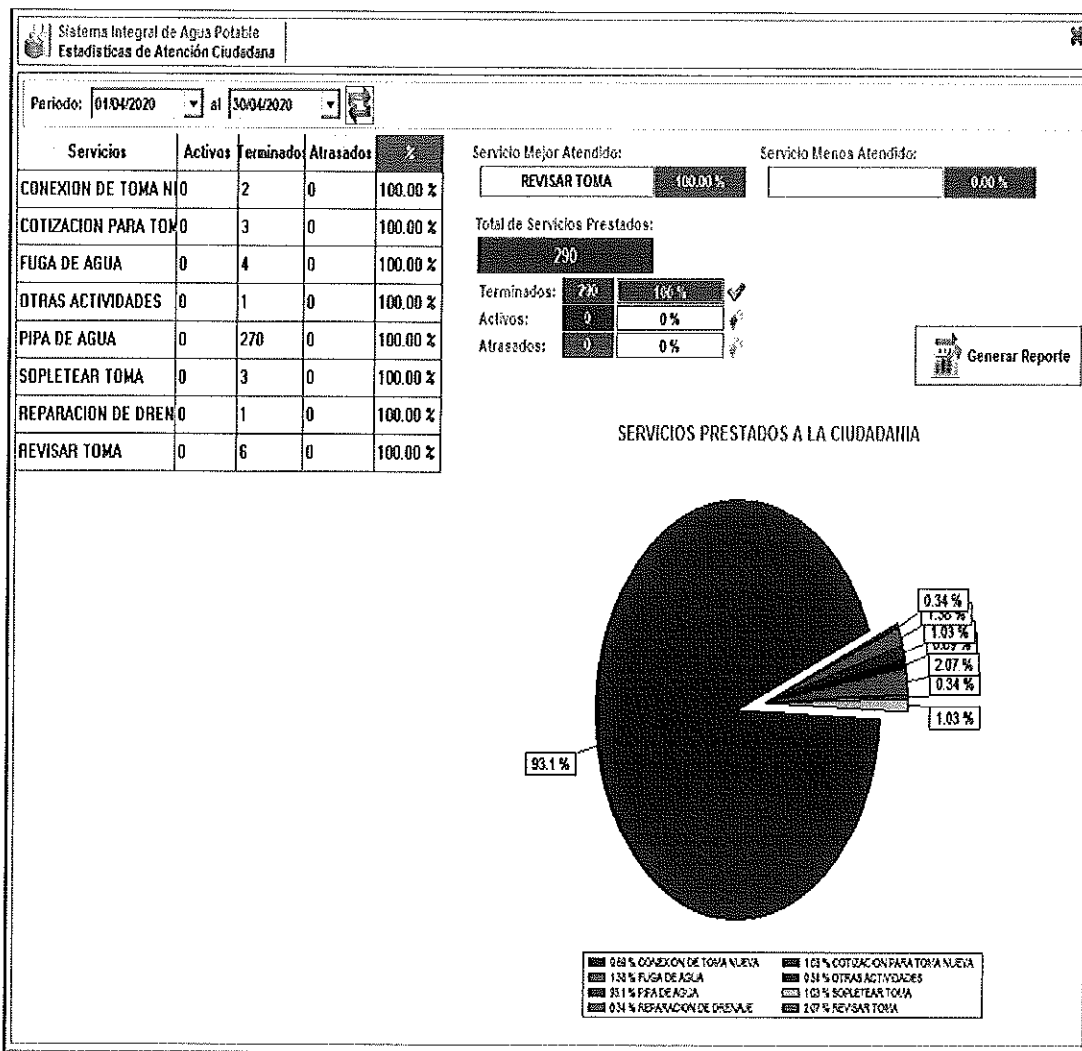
Sistema Integral de Agua Potable
Estadísticas de Atención Ciudadana

Periodo: 01/04/2020 al 30/04/2020

| Servicios | Activos | Terminados | Atrasados | % |
|---|---|---|---|---|
| CONEXION DE TOMA NI | 0 | 2 | 0 | 100.00 % |
| COTIZACION PARA TOM | 0 | 3 | 0 | 100.00 % |
| FUGA DE AGUA | 0 | 4 | 0 | 100.00 % |
| OTRAS ACTIVIDADES | 0 | 1 | 0 | 100.00 % |
| PIPA DE AGUA | 0 | 270 | 0 | 100.00 % |
| SOPLETEAR TOMA | 0 | 3 | 0 | 100.00 % |
| REPARACION DE DREN | 0 | 1 | 0 | 100.00 % |
| REVISAR TOMA | 0 | 6 | 0 | 100.00 % |

Servicio Mejor Atendido:
REVISAR TOMA 100.00 %
Servicio Menos Atendido:
0.00 %

Total de Servicios Prestados:
290

Terminados: 290 100 %
Activos: 0 0 %
Atrasados: 0 0 %

Generar Reporte

SERVICIOS PRESTADOS A LA CIUDADANIA

0.34 %
1.38 %
1.03 %
0.69 %
2.07 %
0.34 %
1.03 %
93.1 %

0.69 % CONEXION DE TOMA NUEVA
1.03 % COTIZACION PARA TOMA NUEVA
1.38 % FUGA DE AGUA
0.34 % OTRAS ACTIVIDADES
93.1 % PIPA DE AGUA
1.03 % SOPLETEAR TOMA
0.34 % REPARACION DE DRENAJE
2.07 % REVISAR TOMA